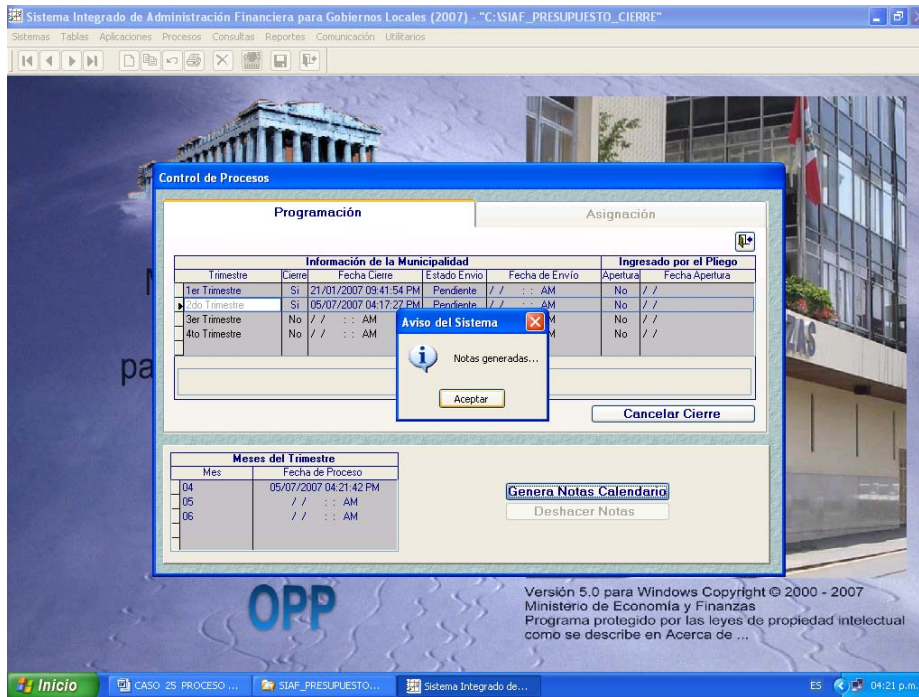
Sistema Integrado de Administración Financiera para Gobiernos Locales (2007) - "C:\SIAF_PRESUPUESTO_CIERRE"

Sistemas Tablas Aplicaciones Procesos Consultas Reportes Comunicación Utilitarios

Control de Procesos

Programación

Asignación

Información de la Municipalidad

Ingresado por el Pliego

| Trimestre | Cierre | Fecha Cierre | Estado Envio | Fecha de Envío | Apertura | Fecha Apertura |
|---|---|---|---|---|---|---|
| 1er Trimestre | Si | 21/01/2007 09:41:54 PM | Pendiente | / / : : AM | No | / / |
| 2do Trimestre | Si | 05/07/2007 04:17:27 PM | Pendiente | / / : : AM | No | / / |
| 3er Trimestre | No | / / : : AM | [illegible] | M | No | / / |
| 4to Trimestre | No | / / : : AM | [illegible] | M | No | / / |

Aviso del Sistema

Notas generadas...

Aceptar

Cancelar Cierre

Meses del Trimestre

| Mes | Fecha de Proceso |
|---|---|
| 04 | 05/07/2007 04:21:42 PM |
| 05 | / / : : AM |
| 06 | / / : : AM |

Genera Notas Calendario

Deshacer Notas

pa

OPP

Versión 5.0 para Windows Copyright © 2000 - 2007
Ministerio de Economía y Finanzas
Programa protegido por las leyes de propiedad intelectual como se describe en Acerca de ...

Inicio

CASO 25 PROCESO ...

SIAF_PRESUPUESTO...

Sistema Integrado de...

ES

04:21 p.m.